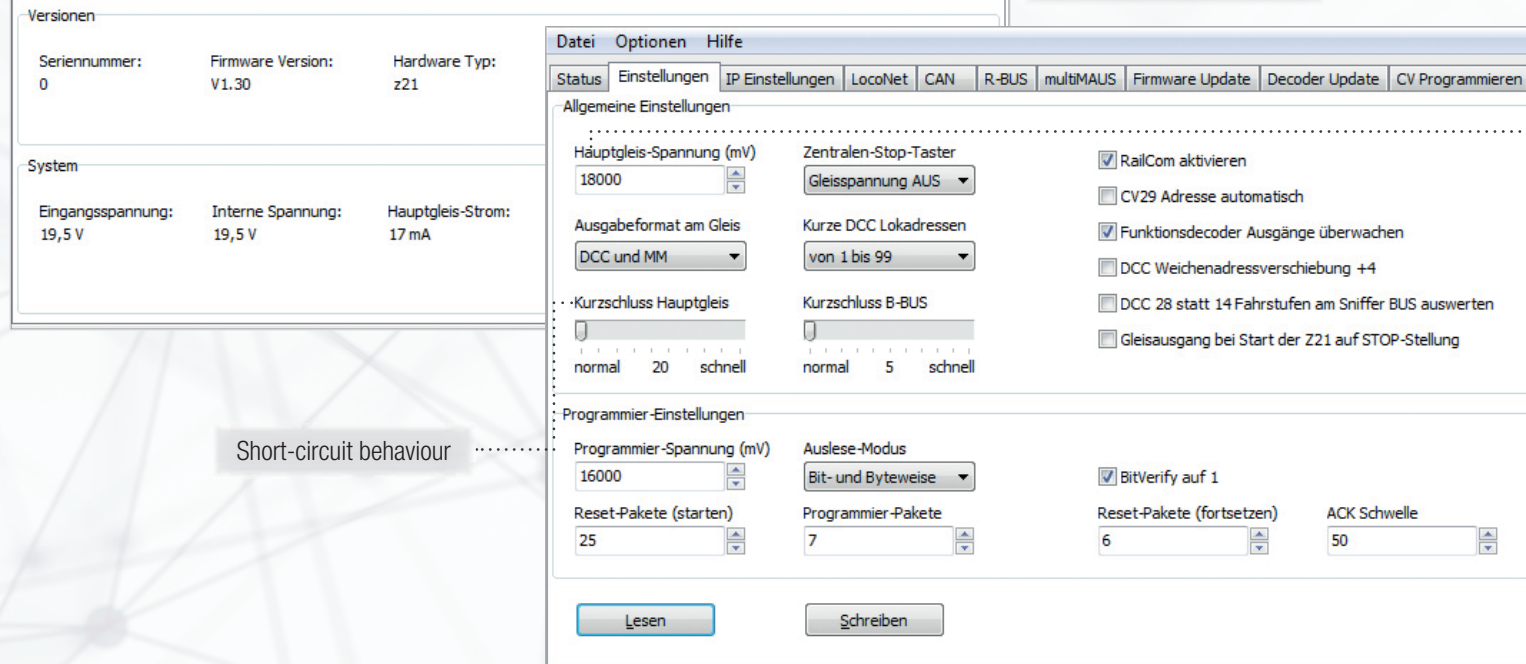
Versionen

Seriennummer: 0
Firmware Version: V1.30
Hardware Typ: z21

System

Eingangsspannung: 19,5 V
Interne Spannung: 19,5 V
Hauptgleis-Strom: 17 mA

Datei Optionen Hilfe

Status | Einstellungen | IP Einstellungen | LocoNet | CAN | R-BUS | multiMAUS | Firmware Update | Decoder Update | CV Programmieren

Allgemeine Einstellungen

Hauptgleis-Spannung (mV)
18000

Zentralen-Stop-Taster
Gleisspannung AUS

RailCom aktivieren

CV29 Adresse automatisch

Ausgabeformat am Gleis
DCC und MM

Kurze DCC Lokadressen
von 1 bis 99

Funktionsdecoder Ausgänge überwachen

DCC Weichenadressverschiebung +4

Kurzschluss Hauptgleis
normal 20 schnell

Kurzschluss B-BUS
normal 5 schnell

DCC 28 statt 14 Fahrstufen am Sniffer BUS auswerten

Gleisausgang bei Start der Z21 auf STOP-Stellung

Programmier-Einstellungen

Short-circuit behaviour

Programmier-Spannung (mV)
16000

Auslese-Modus
Bit- und Byteweise

BitVerify auf 1

Reset-Pakete (starten)
25

Programmier-Pakete
7

Reset-Pakete (fortsetzen)
6

ACK Schwelle
50

Lesen

Schreiben